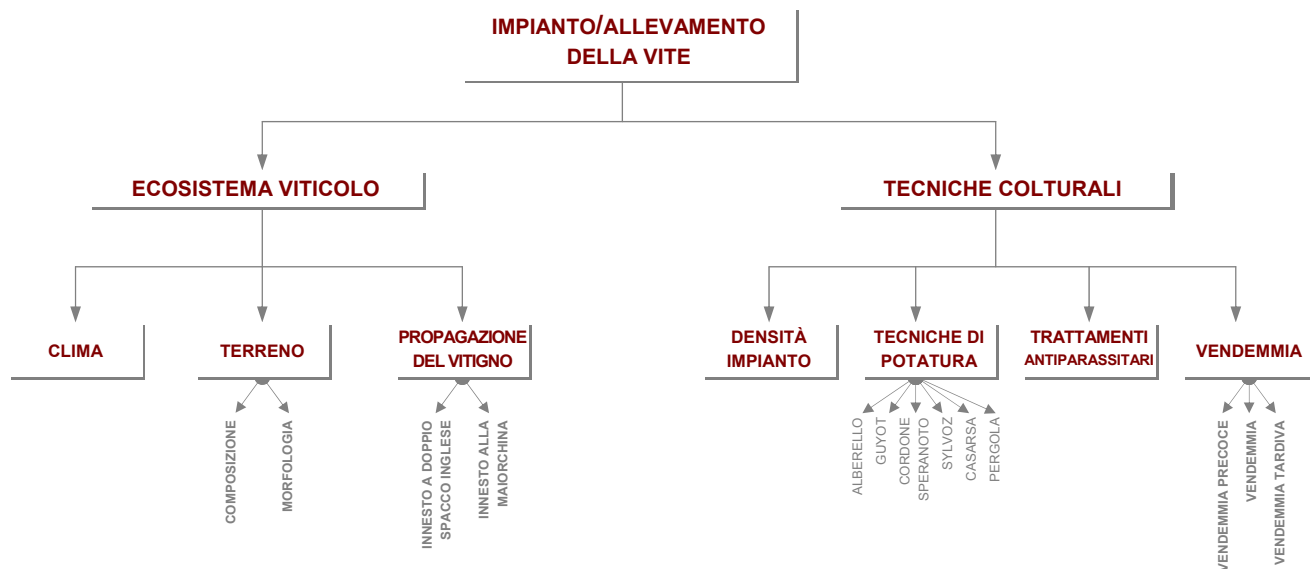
IMPIANTO/ALLEVAMENTO DELLA VITE

ECOSISTEMA VITICOLO

TECNICHE COLTURALI

CLIMA

TERRENO

COMPOSIZIONE

MORFOLOGIA

PROPAGAZIONE DEL VITIGNO

INNESTO A DOPPIO SPACCO INGLESE

INNESTO ALLA MAIORCHINA

DENSITÀ IMPIANTO

TECNICHE DI POTATURA

ALBERELLO

GUYOT

CORDONE SPERANOTO

SYLVOZ

CASARSA

PERGOLA

TRATTAMENTI ANTIPARASSITARI

VENDEMMIA

VENDEMMIA PRECOCE

VENDEMMIA

VENDEMMIA TARDIVA